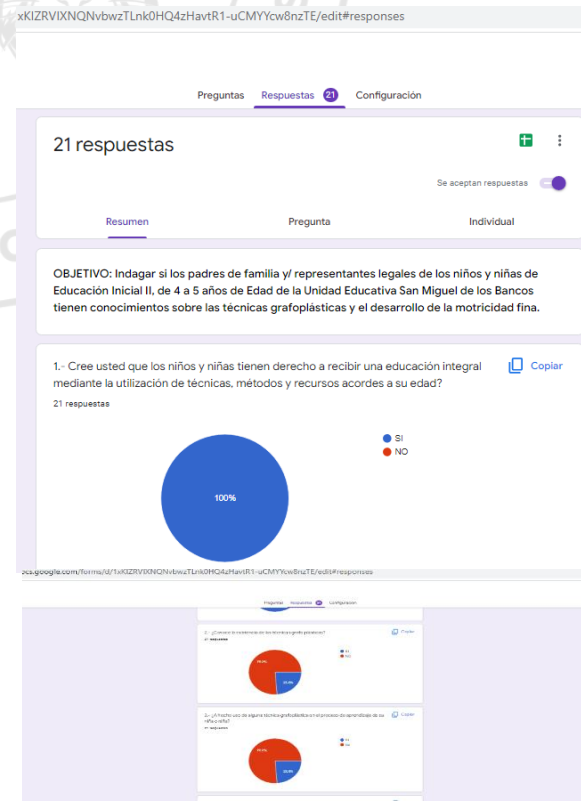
xKIZRVIXNQNvbwzTLnk0HQ4zHavtR1-uCMYYcw8nzTE/edit#responses

Preguntas Respuestas 21 Configuración

21 respuestas

Se aceptan respuestas

Resumen Pregunta Individual

OBJETIVO: Indagar si los padres de familia y/ representantes legales de los niños y niñas de Educación Inicial II, de 4 a 5 años de Edad de la Unidad Educativa San Miguel de los Bancos tienen conocimientos sobre las técnicas grafoplásticas y el desarrollo de la motricidad fina.

1.- Cree usted que los niños y niñas tienen derecho a recibir una educación integral mediante la utilización de técnicas, métodos y recursos acordes a su edad?

Copiar

21 respuestas

SI
NO

100%

cs.google.com/forms/d/1xKIZRVIXNQNvbwzTLnk0HQ4zHavtR1-uCMYYcw8nzTE/edit#responses

Preguntas Respuestas 21 Configuración

2.- ¿Conoce la existencia de las técnicas grafo plásticas?

Copiar

21 respuestas

SI
NO

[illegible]

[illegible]

3.- ¿A hecho uso de alguna técnica grafoplástica en el proceso de aprendizaje de su niño y niña?

Copiar

21 respuestas

SI
NO

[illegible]

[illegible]